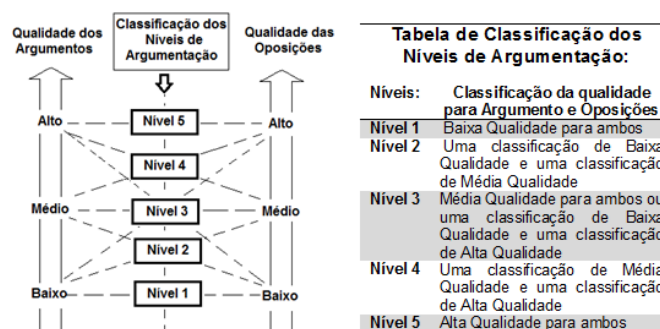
Qualidade dos Argumentos

Classificação dos Níveis de Argumentação

Qualidade das Oposições

Alto

Nível 5

Alto

Nível 4

Médio

Nível 3

Médio

Nível 2

Baixo

Nível 1

Baixo

Tabela de Classificação dos Níveis de Argumentação:

| Níveis: | Classificação da qualidade para Argumento e Oposições |
|---|---|
| Nível 1 | Baixa Qualidade para ambos |
| Nível 2 | Uma classificação de Baixa Qualidade e uma classificação de Média Qualidade |
| Nível 3 | Média Qualidade para ambos ou uma classificação de Baixa Qualidade e uma classificação de Alta Qualidade |
| Nível 4 | Uma classificação de Média Qualidade e uma classificação de Alta Qualidade |
| Nível 5 | Alta Qualidade para ambos |